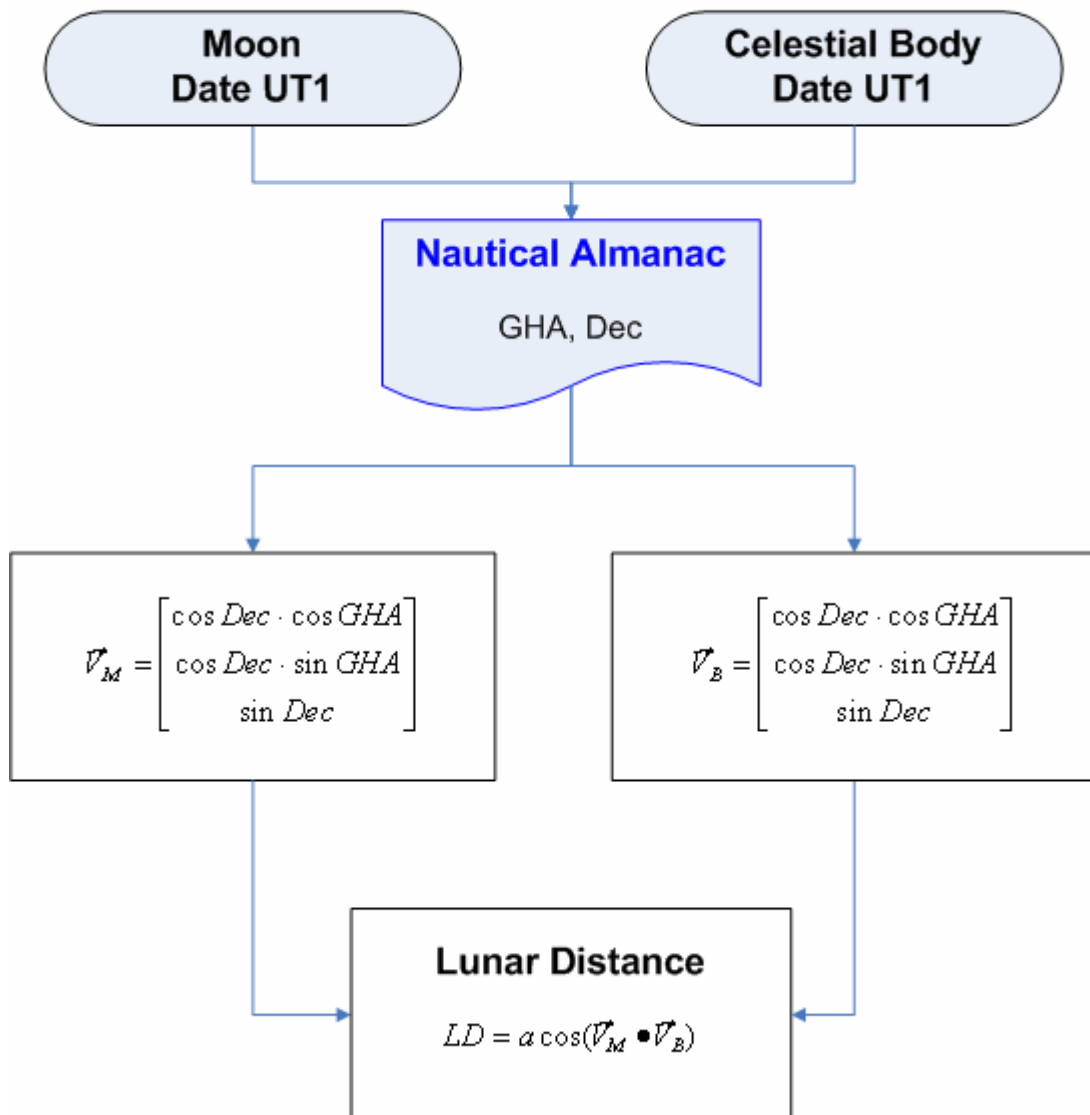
Moon
Date UT1

Celestial Body
Date UT1

Nautical Almanac

GHA, Dec

$\vec{V}_M = \begin{bmatrix} \cos Dec \cdot \cos GHA \\ \cos Dec \cdot \sin GHA \\ \sin Dec \end{bmatrix}$

$\vec{V}_B = \begin{bmatrix} \cos Dec \cdot \cos GHA \\ \cos Dec \cdot \sin GHA \\ \sin Dec \end{bmatrix}$

Lunar Distance

$LD = a\cos(\vec{V}_M \bullet \vec{V}_B)$